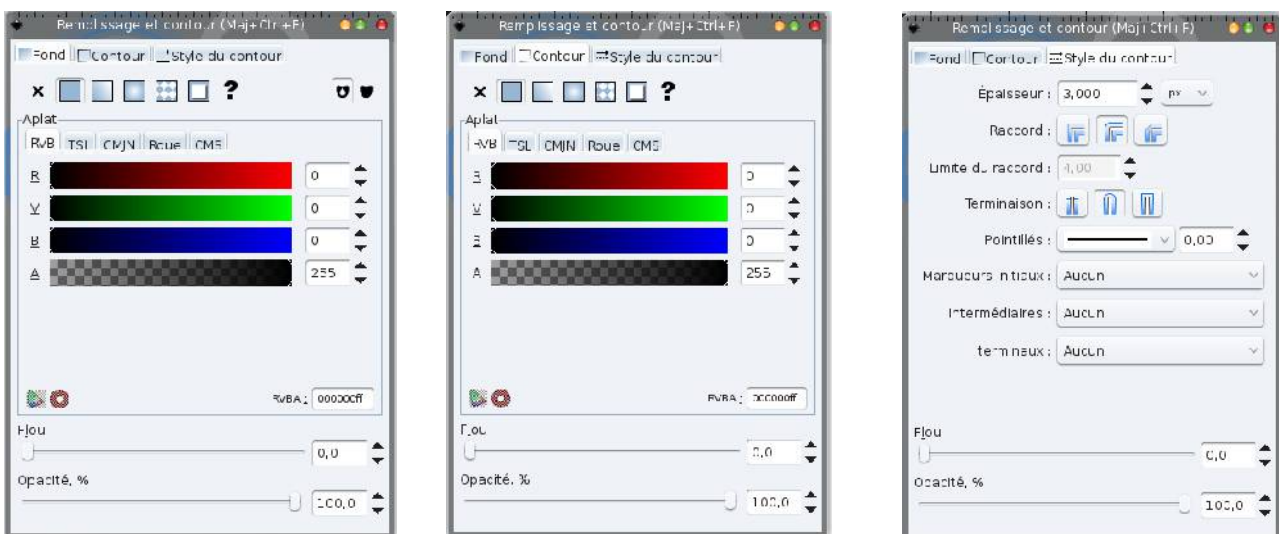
Remplissage et contour (Maj+Ctrl+F)

Fond | Contour | Style du contour

× ?

Aplat

RVB | TSL | CMJN | Roue | CMS

R 0

V 0

B 0

A 255

RVBA : 000000ff

Flou

0,0

Opacité, %

100,0

Remplissage et contour (Maj+Ctrl+F)

Fond | Contour | Style du contour

× ?

Aplat

RVB | TSL | CMJN | Roue | CMS

R 0

V 0

B 0

A 255

RVBA : 000000ff

Flou

0,0

Opacité, %

100,0

Remplissage et contour (Maj+Ctrl+F)

Fond | Contour | Style du contour

Épaisseur : 3,000 px

Raccord :

Limite du raccord : 4,00

Terminaison :

Pointillés : 0,00

Marqueurs initiaux : Aucun

Intermédiaires : Aucun

terminaux : Aucun

Flou

0,0

Opacité, %

100,0